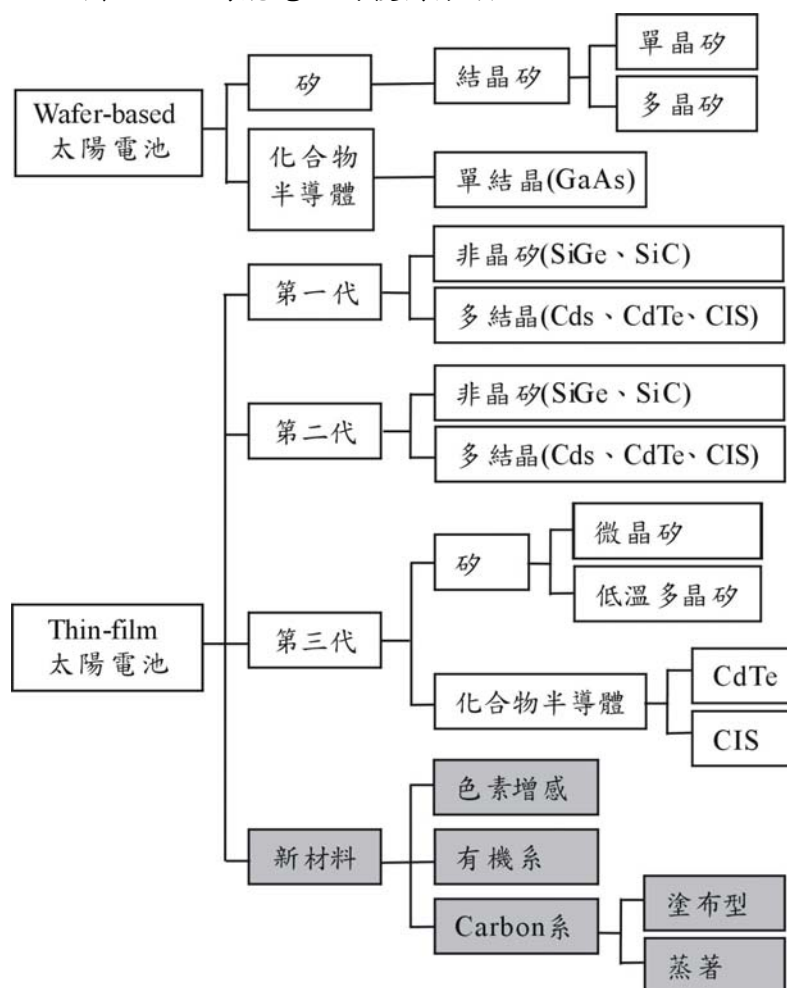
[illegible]

Wafer-based 太陽電池

矽

結晶矽

單晶矽

多晶矽

化合物半導體

單結晶(GaAs)

Thin-film 太陽電池

第一代

非晶矽(SiGe、SiC)

多結晶(Cds、CdTe、CIS)

第二代

非晶矽(SiGe、SiC)

多結晶(Cds、CdTe、CIS)

第三代

矽

微晶矽

低溫多晶矽

化合物半導體

CdTe

CIS

新材料

色素增感

有機系

Carbon系

塗布型

蒸著